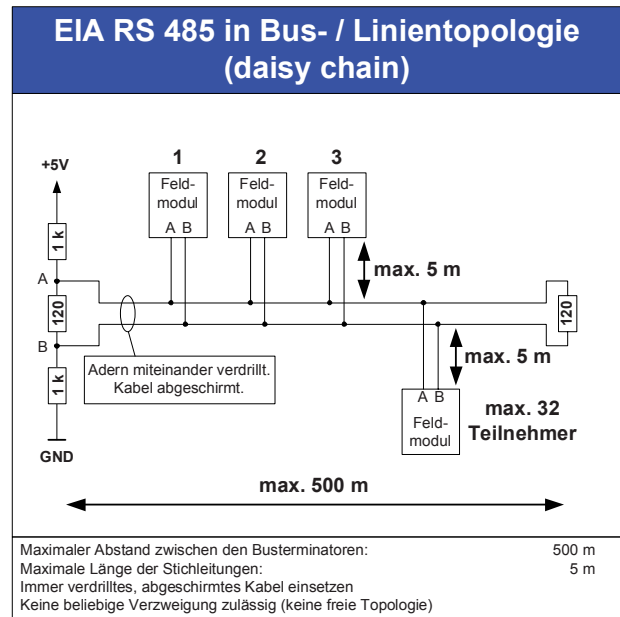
EIA RS 485 in Bus- / Linientopologie (daisy chain)

+5V

1k

A

120

B

1k

GND

1
Feld-modul
A B

2
Feld-modul
A B

3
Feld-modul
A B

max. 5 m

120

max. 5 m

Adern miteinander verdrillt. Kabel abgeschirmt.

A B
Feld-modul

max. 32 Teilnehmer

max. 500 m

Maximaler Abstand zwischen den Busterminatoren: 500 m
Maximale Länge der Stichleitungen: 5 m
Immer verdrilltes, abgeschirmtes Kabel einsetzen
Keine beliebige Verzweigung zulässig (keine freie Topologie)